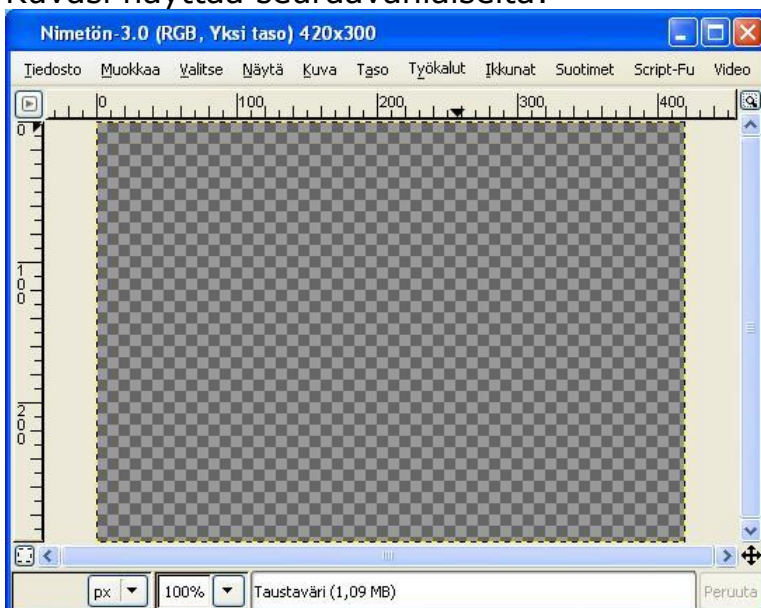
Kuvasi näyttää seuraavanlaiselta:

Nimetön-3.0 (RGB, Yksi taso) 420x300

Tiedosto Muokkaa Valitse Näytä Kuva Taso Työkalut Ikkunat Suotimet Script-Fu Video

0 100 200 300 400

0

100

200

px 100% Taustaväri (1,09 MB) Peruuta